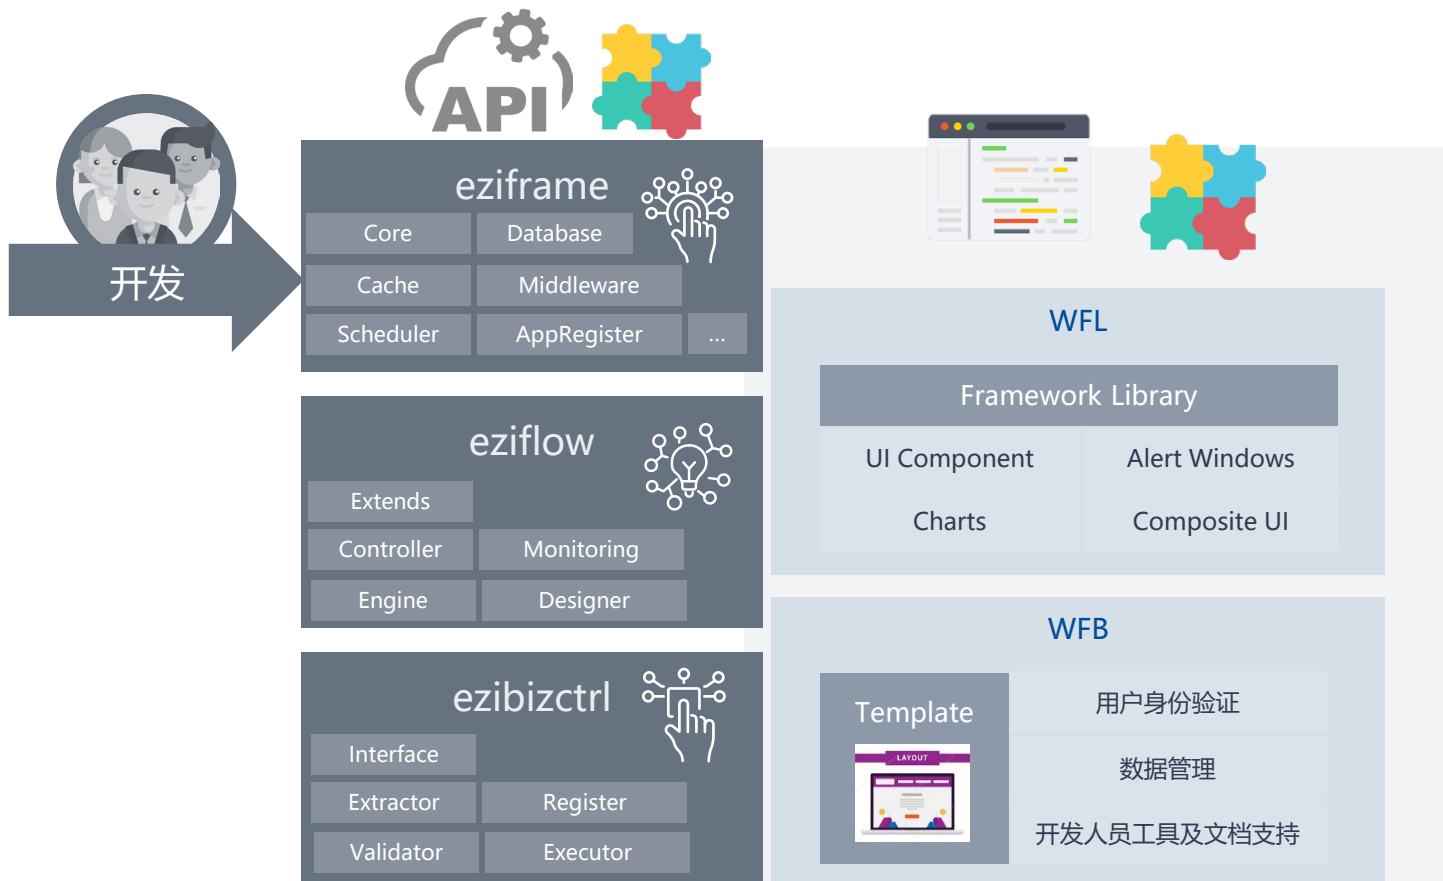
API

开发

eziframe
Core
Database
Cache
Middleware
Scheduler
AppRegister
...

eziflow
Extends
Controller
Monitoring
Engine
Designer

ezibizctrl
Interface
Extractor
Register
Validator
Executor

WFL
Framework Library
UI Component
Alert Windows
Charts
Composite UI

WFB
Template
LAYOUT
用户身份验证
数据管理
开发人员工具及文档支持